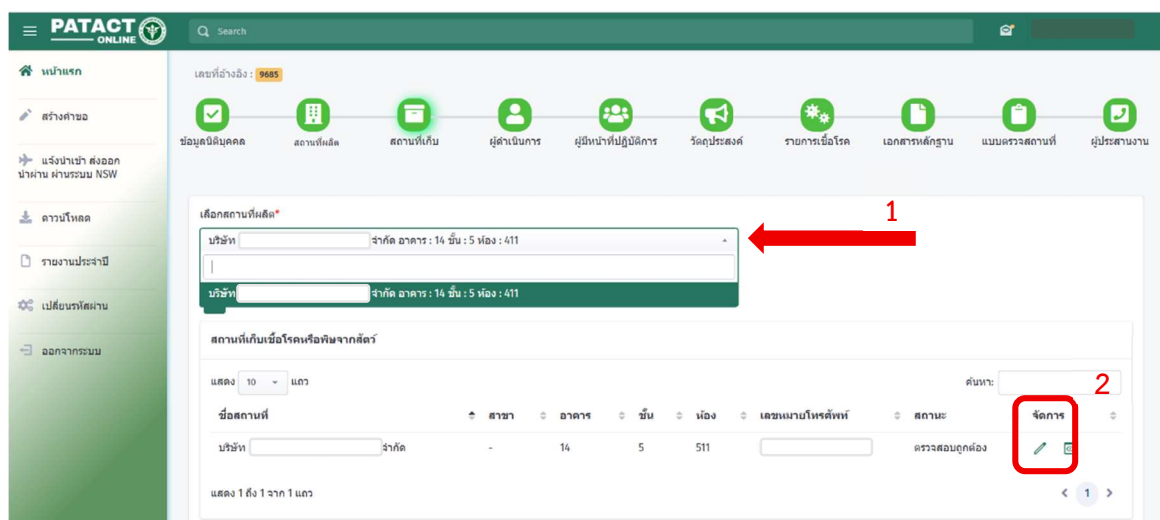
PATACT ONLINE

Search

หน้าแรก

สร้างคำขอ

แจ้งนำเข้า ส่งออก นำผ่าน ผ่านระบบ NSW

ดาวน์โหลด

รายงานประจำปี

เปลี่ยนรหัสผ่าน

ออกจากระบบ

เลขที่อ้างอิง : 9685

ข้อมูลนิติบุคคล

สถานที่ผลิต

สถานที่เก็บ

ผู้ดำเนินการ

ผู้มีหน้าที่ปฏิบัติการ

วัตถุประสงค์

รายการเชื้อโรค

เอกสารหลักฐาน

แบบตรวจสถานที่

ผู้ประสานงาน

เลือกสถานที่ผลิต*

บริษัท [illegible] จำกัด อาคาร : 14 ชั้น : 5 ห้อง : 411

บริษัท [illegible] จำกัด อาคาร : 14 ชั้น : 5 ห้อง : 411

1

สถานที่เก็บเชื้อโรคหรือพิษจากสัตว์

แสดง 10 แถว

ค้นหา:

2

| ชื่อสถานที่ | สาขา | อาคาร | ชั้น | ห้อง | เลขหมายโทรศัพท์ | สถานะ | จัดการ |
|---|---|---|---|---|---|---|---|
| บริษัท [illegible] จำกัด | - | 14 | 5 | 511 | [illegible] | ตรวจสอบถูกต้อง | |

แสดง 1 ถึง 1 จาก 1 แถว

1